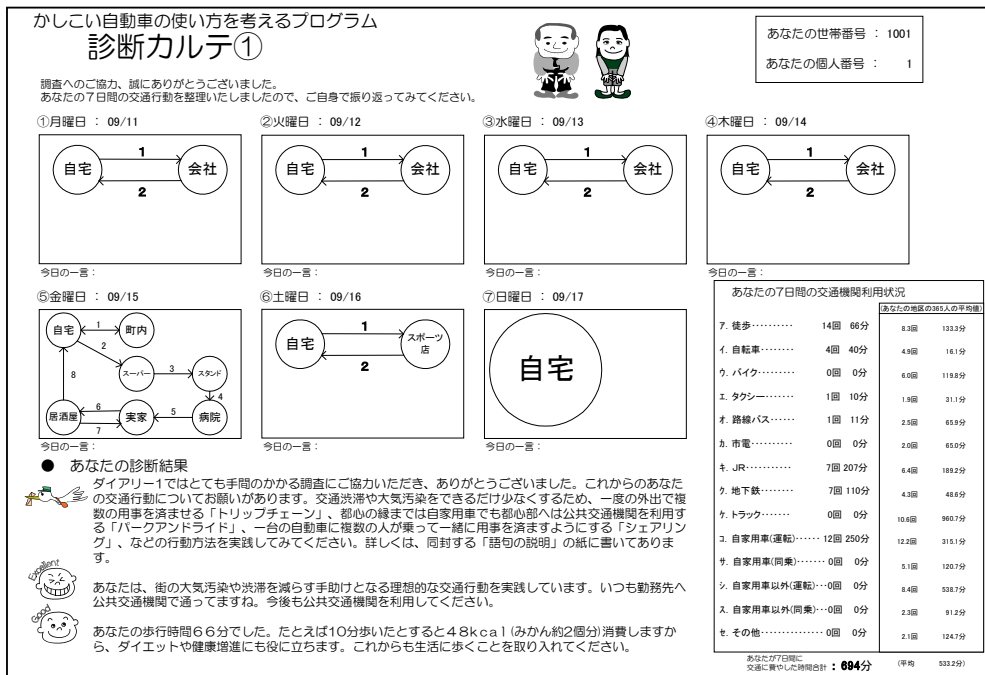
かしこい自動車の使い方を考えるプログラム
診断カルテ①

あなたの世帯番号 ： 1001
あなたの個人番号 ： 1

調査へのご協力、誠にありがとうございました。
あなたの７日間の交通行動を整理いたしましたので、ご自身で振り返ってみてください。

①月曜日 ： 09/11
自宅 1 会社 2
今日の一言：

②火曜日 ： 09/12
自宅 1 会社 2
今日の一言：

③水曜日 ： 09/13
自宅 1 会社 2
今日の一言：

④木曜日 ： 09/14
自宅 1 会社 2
今日の一言：

⑤金曜日 ： 09/15
自宅 1 町内 2 スーパー 3 スタンド 4 病院 5 実家 6 居酒屋 7 8
今日の一言：

⑥土曜日 ： 09/16
自宅 1 スポーツ店 2
今日の一言：

⑦日曜日 ： 09/17
自宅
今日の一言：

あなたの７日間の交通機関利用状況

| | | (あなたの地区の365人の平均値) | |
|---|---|---|---|
| ｱ. 徒歩………… | 14回 66分 | 8.3回 | 133.3分 |
| ｲ. 自転車……… | 4回 40分 | 4.9回 | 16.1分 |
| ｳ. バイク……… | 0回 0分 | 6.0回 | 119.8分 |
| ｴ. タクシー……… | 1回 10分 | 1.9回 | 31.1分 |
| ｵ. 路線バス…… | 1回 11分 | 2.5回 | 65.9分 |
| ｶ. 市電………… | 0回 0分 | 2.0回 | 65.0分 |
| ｷ. JR………… | 7回 207分 | 6.4回 | 189.2分 |
| ｸ. 地下鉄……… | 7回 110分 | 4.3回 | 48.8分 |
| ｹ. トラック……… | 0回 0分 | 10.6回 | 960.7分 |
| ｺ. 自家用車(運転)…… | 12回 250分 | 12.2回 | 315.1分 |
| ｻ. 自家用車(同乗)……… | 0回 0分 | 5.1回 | 120.7分 |
| ｼ. 自家用車以外(運転)… | 0回 0分 | 8.4回 | 538.7分 |
| ｽ. 自家用車以外(同乗)… | 0回 0分 | 2.3回 | 91.2分 |
| ｾ. その他………… | 0回 0分 | 2.1回 | 124.7分 |

あなたが7日間に交通に費やした時間合計：694分 (平均 533.2分)

● あなたの診断結果
ダイアリー1ではとても手間のかかる調査にご協力いただき、ありがとうございました。これからのあなたの交通行動についてお願いがあります。交通渋滞や大気汚染をできるだけ少なくするため、一度の外出で複数の用事を済ませる「トリップチェーン」、都心の縁までは自家用車でも都心部へは公共交通機関を利用する「パークアンドライド」、一台の自動車に複数の人が乗って一緒に用事を済ますようにする「シェアリング」、などの行動方法を実践してみてください。詳しくは、同封する「語句の説明」の紙に書いてあります。

Excellent
あなたは、街の大気汚染や渋滞を減らす手助けとなる理想的な交通行動を実践しています。いつも勤務先へ公共交通機関で通ってますね。今後も公共交通機関を利用してください。

Good
あなたの歩行時間６６分でした。たとえば10分歩いたとすると４８ｋｃａｌ(みかん約2個分)消費しますから、ダイエットや健康増進にも役に立ちます。これからも生活に歩くことを取り入れてください。